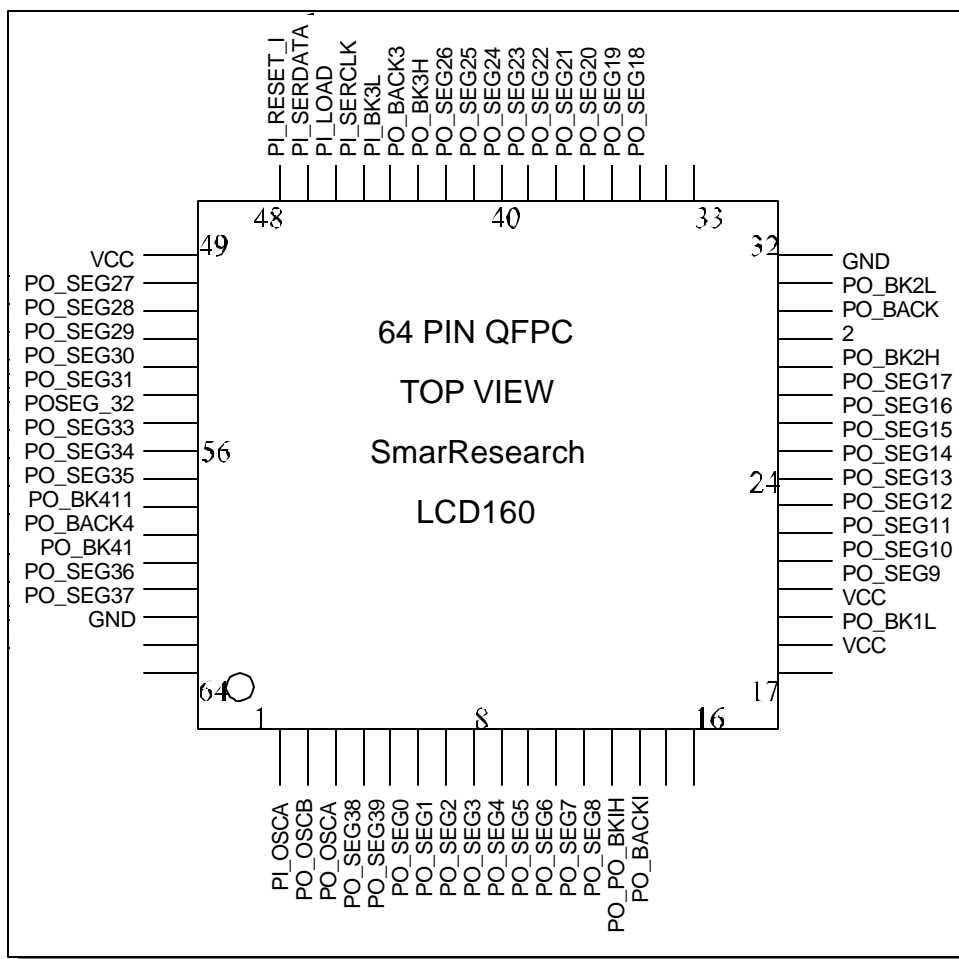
PI_RESET_I
PI_SERDATA
PI_LOAD
PI_SERCLK
PI_BK3L
PO_BACK3
PO_BK3H
PO_SEG26
PO_SEG25
PO_SEG24
PO_SEG23
PO_SEG22
PO_SEG21
PO_SEG20
PO_SEG19
PO_SEG18

48
40
33

VCC
PO_SEG27
PO_SEG28
PO_SEG29
PO_SEG30
PO_SEG31
POSEG_32
PO_SEG33
PO_SEG34
PO_SEG35
PO_BK411
PO_BACK4
PO_BK41
PO_SEG36
PO_SEG37
GND

49
56
64

64 PIN QFPC

TOP VIEW

SmarResearch

LCD160

32
24
17

GND
PO_BK2L
PO_BACK
2
PO_BK2H
PO_SEG17
PO_SEG16
PO_SEG15
PO_SEG14
PO_SEG13
PO_SEG12
PO_SEG11
PO_SEG10
PO_SEG9
VCC
PO_BK1L
VCC

1
8
16

PI_OSCA
PO_OSCB
PO_OSCA
PO_SEG38
PO_SEG39
PO_SEG0
PO_SEG1
PO_SEG2
PO_SEG3
PO_SEG4
PO_SEG5
PO_SEG6
PO_SEG7
PO_SEG8
PO_PO_BKIH
PO_BACKI